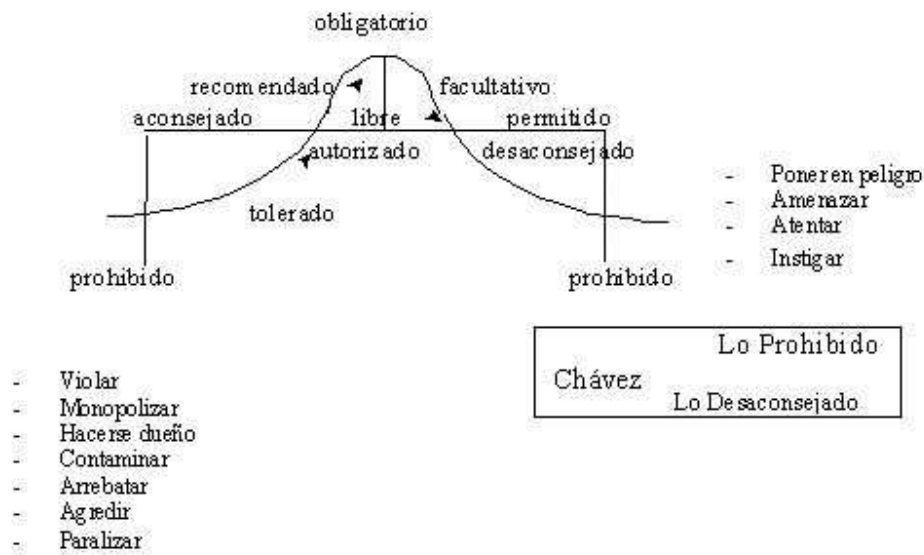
obligatorio

recomendado

facultativo

aconsejado

libre

permitido

autorizado

desaconsejado

tolerado

prohibido

prohibido

- Poner en peligro
- Amenazar
- Atentar
- Instigar

Lo Prohibido
Chávez
Lo Desaconsejado

- Violar
- Monopolizar
- Hacerse dueño
- Contaminar
- Arrebatar
- Agredir
- Paralizar